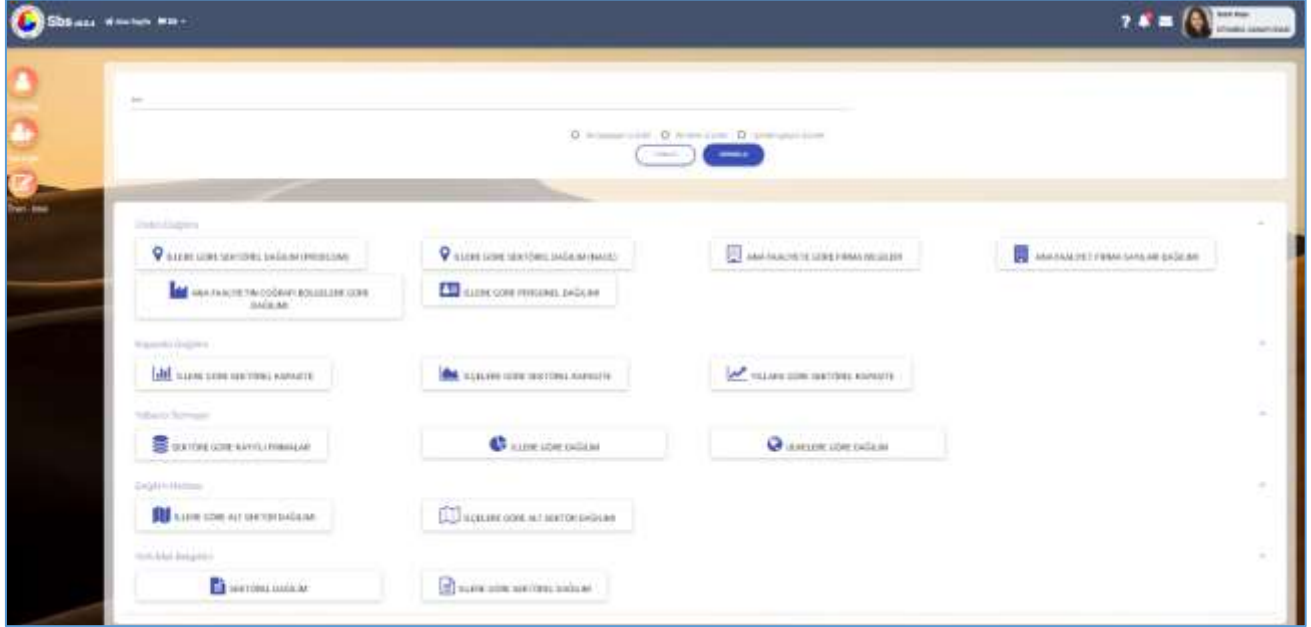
Sbs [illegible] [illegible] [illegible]

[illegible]

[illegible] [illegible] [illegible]

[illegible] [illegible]

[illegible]

İLLERE GÖRE SEKTÖREL DAĞILIM (PROBLEM)
İLLERE GÖRE SEKTÖREL DAĞILIM (NACE)
ANA FAALİYETE GÖRE FİRMA BİLGİLERİ
ANA FAALİYET FİRMA SAYILARI DAĞILIMI
ANA FAALİYETİN COĞRAFİ BÖLGELERE GÖRE DAĞILIMI
İLLERE GÖRE PERSONEL DAĞILIMI

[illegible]

İLLERE GÖRE SEKTÖREL KAPASİTE
İLÇELERE GÖRE SEKTÖREL KAPASİTE
YILLARA GÖRE SEKTÖREL KAPASİTE

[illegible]

SEKTÖRE GÖRE KAYITLI FİRMALAR
İLLERE GÖRE DAĞILIM
ÜLKELERE GÖRE DAĞILIM

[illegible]

İLLERE GÖRE ALT SEKTÖR DAĞILIMI
İLÇELERE GÖRE ALT SEKTÖR DAĞILIMI

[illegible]

SEKTÖREL DAĞILIM
İLLERE GÖRE SEKTÖREL DAĞILIM